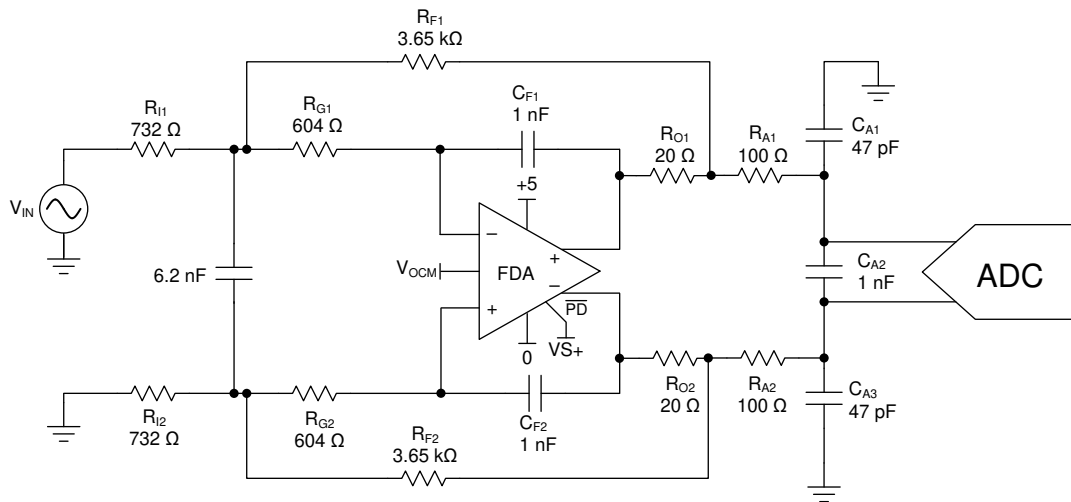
$R_{F1}$
3.65 kΩ

$R_{I1}$
732 Ω

$R_{G1}$
604 Ω

$C_{F1}$
1 nF

$R_{O1}$
20 Ω

$R_{A1}$
100 Ω

$C_{A1}$
47 pF

+5

$V_{IN}$

−

+

6.2 nF

$V_{OCM}$

FDA

−

$\overline{PD}$

+

$C_{A2}$
1 nF

ADC

0

VS+

$R_{I2}$
732 Ω

$R_{G2}$
604 Ω

$C_{F2}$
1 nF

$R_{O2}$
20 Ω

$R_{A2}$
100 Ω

$C_{A3}$
47 pF

$R_{F2}$
3.65 kΩ